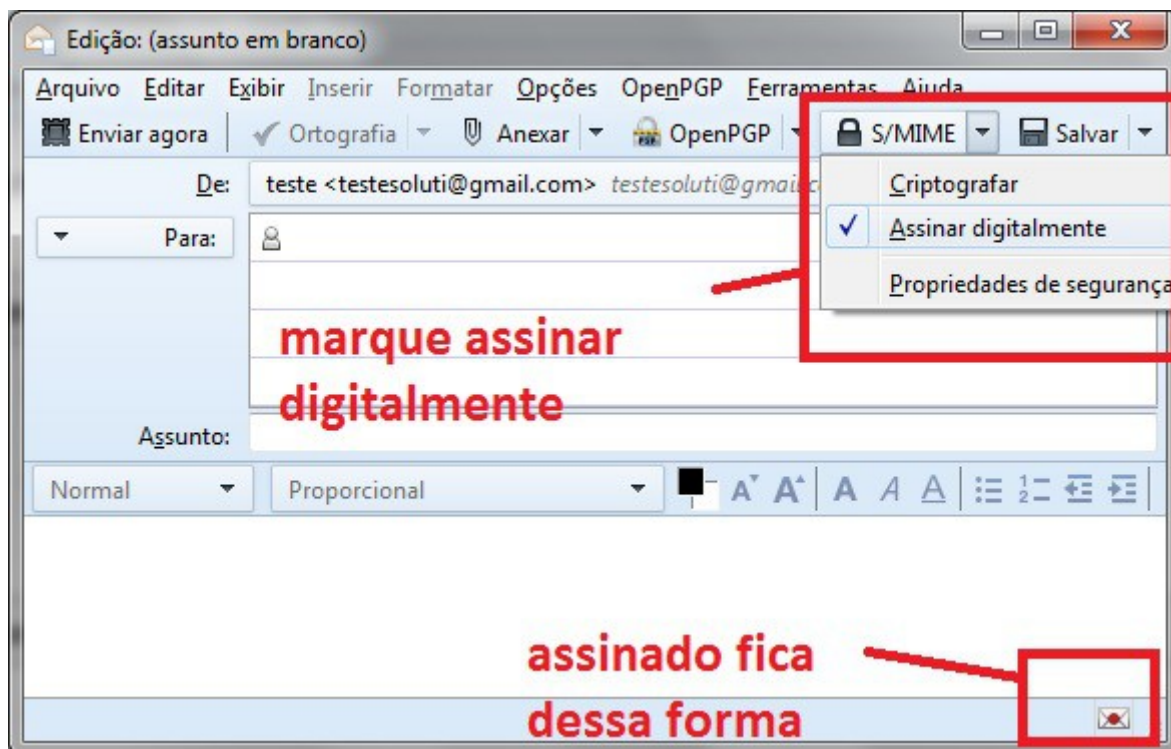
Edição: (assunto em branco)

Arquivo Editar Exibir Inserir Formatar Opções OpenPGP Ferramentas Ajuda

Enviar agora | Ortografia | Anexar | OpenPGP | S/MIME | Salvar

De: teste <testesoluti@gmail.com> testesoluti@gmai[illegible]

Para:

Criptografar
Assinar digitalmente
Propriedades de seguranç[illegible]

marque assinar digitalmente

Assunto:

Normal

Proporcional

assinado fica dessa forma